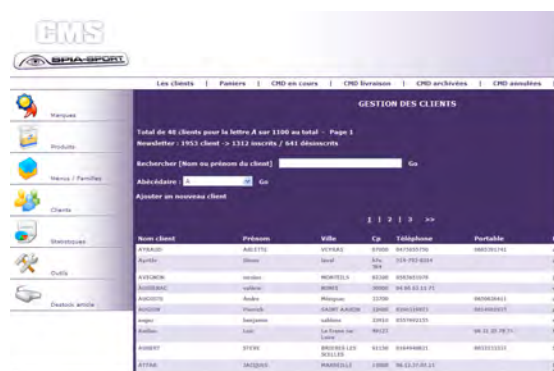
CMS

BRIA-SPORT

Les clients | Paniers | CMD en cours | CMD livraison | CMD archivées | CMD annulées

Marques

Produits

Menus / Familles

Clients

Statistiques

Outils

Destock article

GESTION DES CLIENTS

Total de 48 clients pour la lettre A sur 1100 au total - Page 1
Newsletter : 1953 client -> 1312 inscrits / 641 désinscrits

Rechercher [Nom ou prénom du client] Go

Abécédaire : A Go

Ajouter un nouveau client

1 | 2 | 3 >>

| Nom client | Prénom | Ville | Cp | Téléphone | Portable |
|---|---|---|---|---|---|
| AYARZO | ARISTTE | VOYERS | 97000 | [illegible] | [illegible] |
| Aurèle | Simon | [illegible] | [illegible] | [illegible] | |
| AVIGNON | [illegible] | MONTEILS | 82300 | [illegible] | |
| AUGERAC | valérie | BONES | 38000 | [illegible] | |
| AUGUSTE | André | Mésques | 15700 | | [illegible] |
| AUGON | Pierrick | SAINT AJAXON | 33000 | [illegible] | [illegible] |
| auger | benjamin | sablons | 33910 | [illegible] | |
| Aubles | Loïc | Le Fraisse sur Loire | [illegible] | | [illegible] |
| AUBERT | STEVE | BRIONES LES BEILLES | 61150 | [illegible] | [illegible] |
| ATTIAS | JACQUES | MARSEILLE | 13008 | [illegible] | |